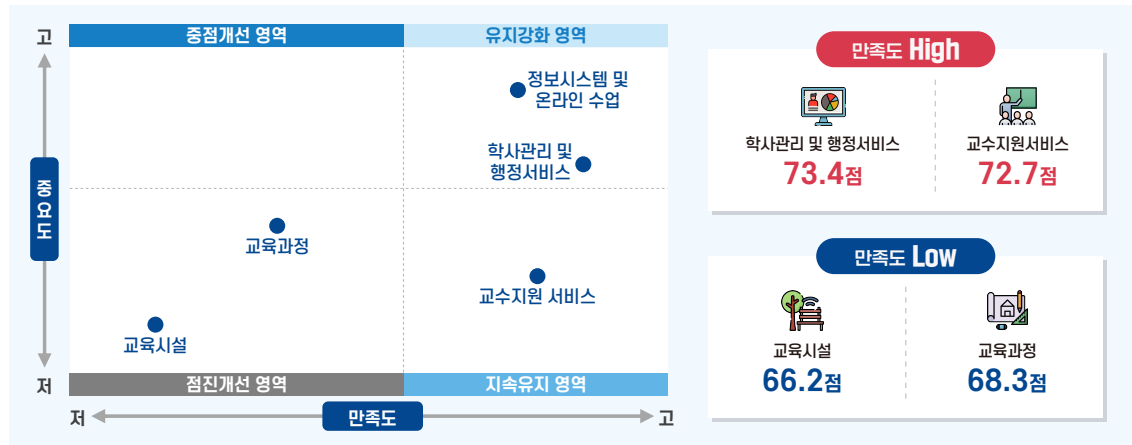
고

중점개선 영역

유지강화 영역

정보시스템 및 온라인 수업

학사관리 및 행정서비스

중요도

교육과정

교수지원 서비스

교육시설

저

점진개선 영역

지속유지 영역

저

만족도

고

만족도 High

학사관리 및 행정서비스
73.4점

교수지원서비스
72.7점

만족도 Low

교육시설
66.2점

교육과정
68.3점